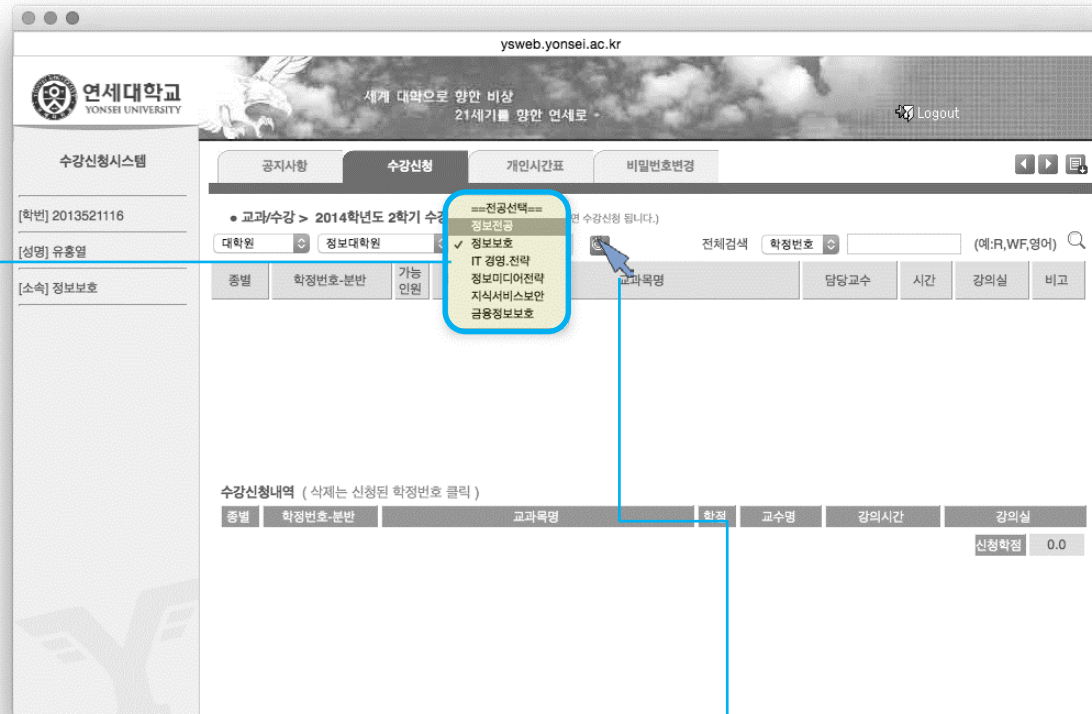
ysweb.yonsei.ac.kr

연세대학교
YONSEI UNIVERSITY

세계 대학으로 향한 비상
21세기를 향한 연세로

Logout

수강신청시스템

[학번] 2013521116

[성명] 유홍열

[소속] 정보보호

공지사항 | 수강신청 | 개인시간표 | 비밀번호변경

● 교과/수강 > 2014학년도 2학기 수강 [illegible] 면 수강신청 됩니다.)

대학원 | 정보대학원

==전공선택==
정보전공
✓ 정보보호
IT 경영.전략
정보미디어전략
지식서비스보안
금융정보보호

전체검색 | 학정번호 | (예:R,WF,영어)

| 종별 | 학정번호-분반 | 가능인원 | 교과목명 | 담당교수 | 시간 | 강의실 | 비고 |
|---|---|---|---|---|---|---|---|

수강신청내역 ( 삭제는 신청된 학정번호 클릭 )

| 종별 | 학정번호-분반 | 교과목명 | 학점 | 교수명 | 강의시간 | 강의실 |
|---|---|---|---|---|---|---|

신청학점 0.0